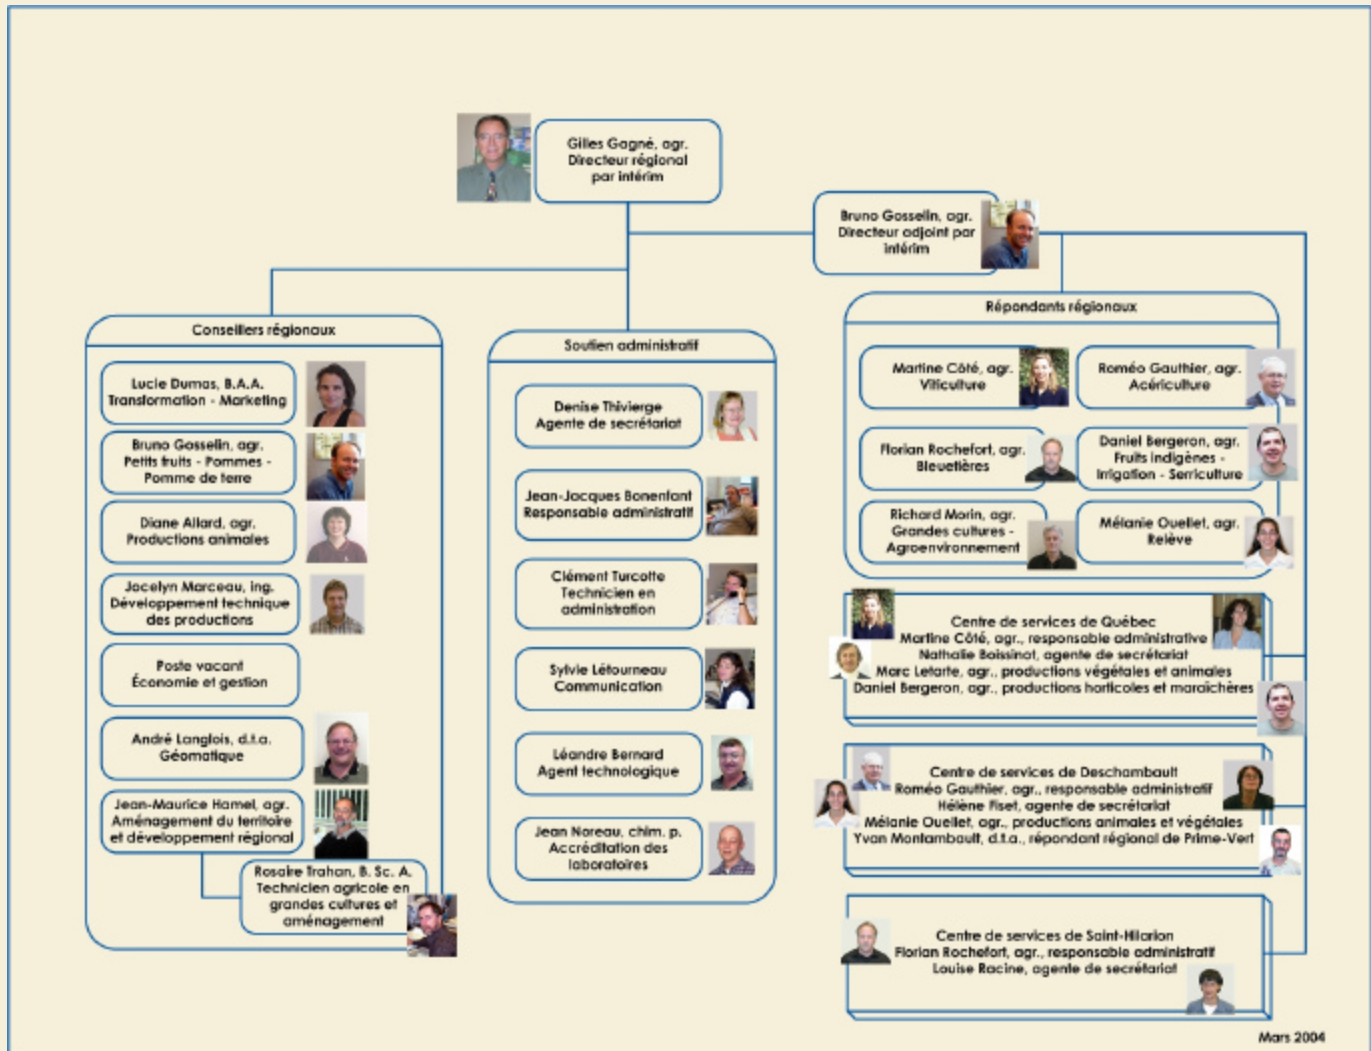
Gilles Gagné, agr.
Directeur régional
par intérim

Bruno Gosselin, agr.
Directeur adjoint par intérim

Conseillers régionaux

Lucie Dumas, B.A.A.
Transformation - Marketing

Bruno Gosselin, agr.
Petits fruits - Pommes - Pomme de terre

Diane Allard, agr.
Productions animales

Jocelyn Marceau, ing.
Développement technique des productions

Poste vacant
Économie et gestion

André Langlois, d.t.a.
Géomatique

Jean-Maurice Hamel, agr.
Aménagement du territoire et développement régional

Rosaire Trahan, B. Sc. A.
Technicien agricole en grandes cultures et aménagement

Soutien administratif

Denise Thivierge
Agente de secrétariat

Jean-Jacques Bonenfant
Responsable administratif

Clément Turcotte
Technicien en administration

Sylvie Létourneau
Communication

Léandre Bernard
Agent technologique

Jean Noreau, chim. p.
Accréditation des laboratoires

Répondants régionaux

Martine Côté, agr.
Viticulture

Roméo Gauthier, agr.
Acériculture

Florian Rochefort, agr.
Bleuetières

Daniel Bergeron, agr.
Fruits indigènes - Irrigation - Serriculture

Richard Morin, agr.
Grandes cultures - Agroenvironnement

Mélanie Ouellet, agr.
Relève

Centre de services de Québec
Martine Côté, agr., responsable administrative
Nathalie Boissinot, agente de secrétariat
Marc Letarte, agr., productions végétales et animales
Daniel Bergeron, agr., productions horticoles et maraîchères

Centre de services de Deschambault
Roméo Gauthier, agr., responsable administratif
Hélène Fiset, agente de secrétariat
Mélanie Ouellet, agr., productions animales et végétales
Yvon Montambault, d.t.a., répondant régional de Prime-Vert

Centre de services de Saint-Hilarion
Florian Rochefort, agr., responsable administratif
Louise Racine, agente de secrétariat

Mars 2004